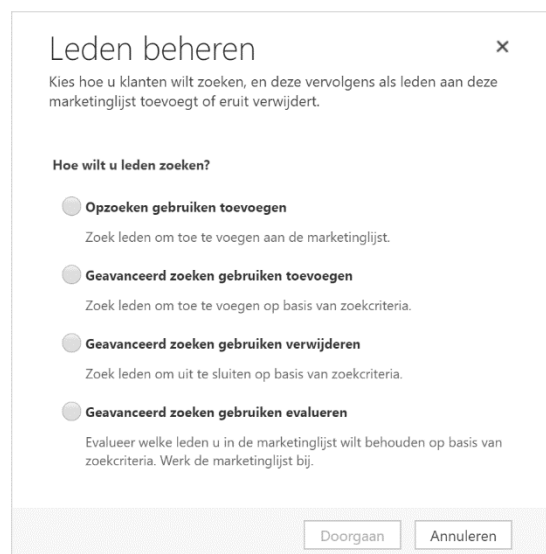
Leden beheren

×

Kies hoe u klanten wilt zoeken, en deze vervolgens als leden aan deze marketinglijst toevoegt of eruit verwijdert.

Hoe wilt u leden zoeken?

Opzoeken gebruiken toevoegen

Zoek leden om toe te voegen aan de marketinglijst.

Geavanceerd zoeken gebruiken toevoegen

Zoek leden om toe te voegen op basis van zoekcriteria.

Geavanceerd zoeken gebruiken verwijderen

Zoek leden om uit te sluiten op basis van zoekcriteria.

Geavanceerd zoeken gebruiken evalueren

Evalueer welke leden u in de marketinglijst wilt behouden op basis van zoekcriteria. Werk de marketinglijst bij.

Doorgaan

Annuleren